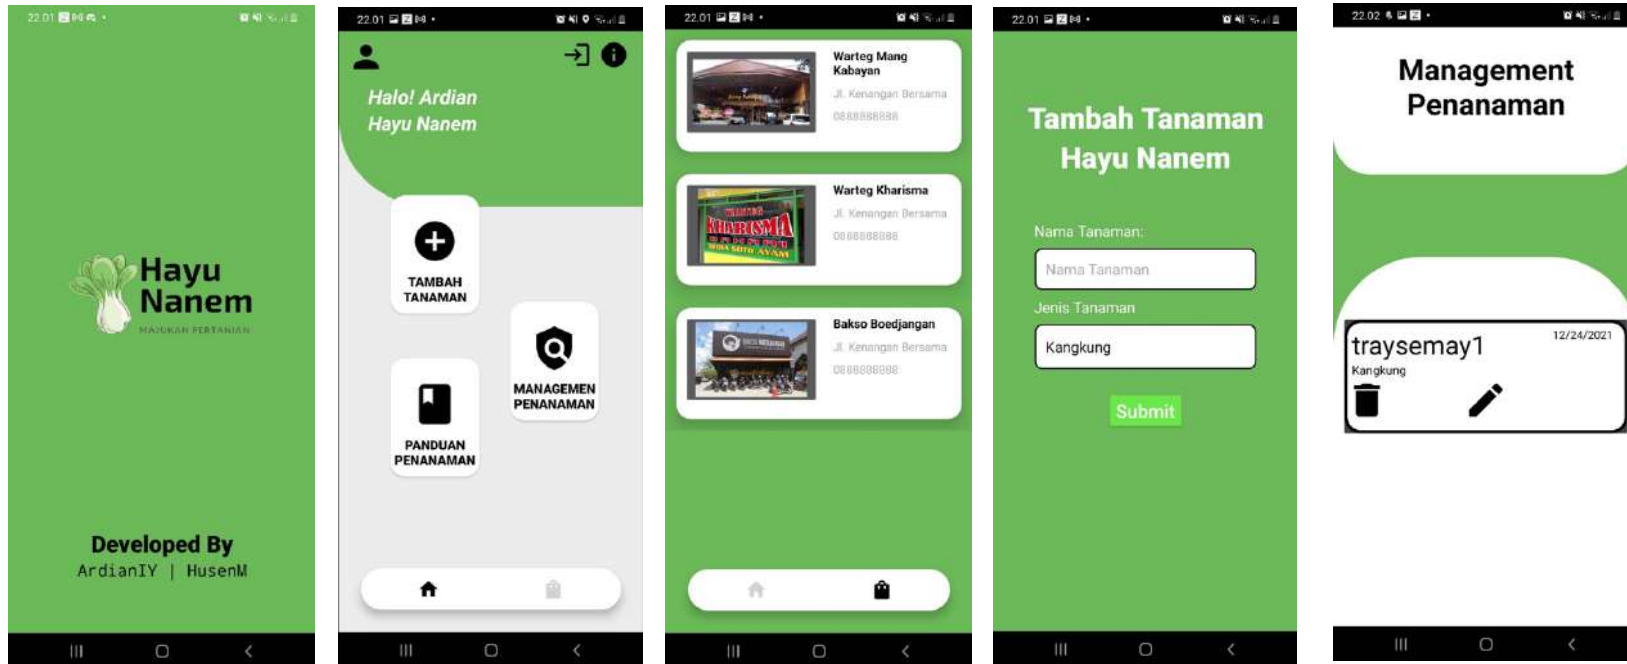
22.01

Hayu Nanem
MAJUKAN PERTANIAN

Developed By
ArdianIY | HusenM

22.01

Halo! Ardian
Hayu Nanem

TAMBAH TANAMAN

MANAGEMEN PENANAMAN

PANDUAN PENANAMAN

22.01

Warteg Mang Kabayan
Jl. Kenangan Bersama
0888888888

Warteg Kharisma
Jl. Kenangan Bersama
0888888888

Bakso Boedjangan
Jl. Kenangan Bersama
0888888888

22.01

Tambah Tanaman
Hayu Nanem

Nama Tanaman:
Nama Tanaman

Jenis Tanaman
Kangkung

Submit

22.02

Management
Penanaman

traysemay1
12/24/2021
Kangkung